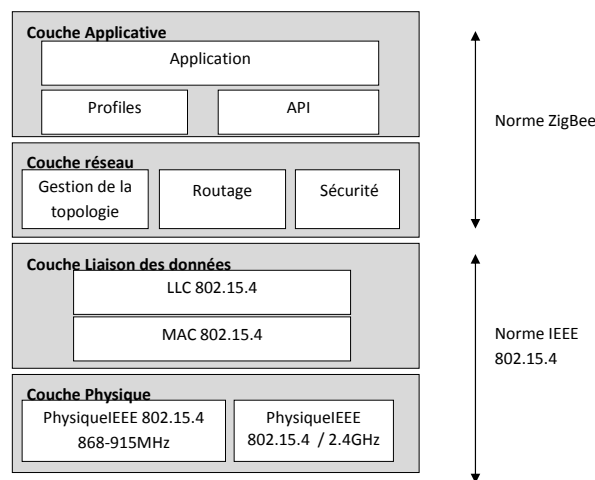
Couche Applicative

Application

Profiles

API

Norme ZigBee

Couche réseau

Gestion de la topologie

Routage

Sécurité

Couche Liaison des données

LLC 802.15.4

MAC 802.15.4

Norme IEEE 802.15.4

Couche Physique

PhysiqueIEEE 802.15.4 868-915MHz

PhysiqueIEEE 802.15.4 / 2.4GHz